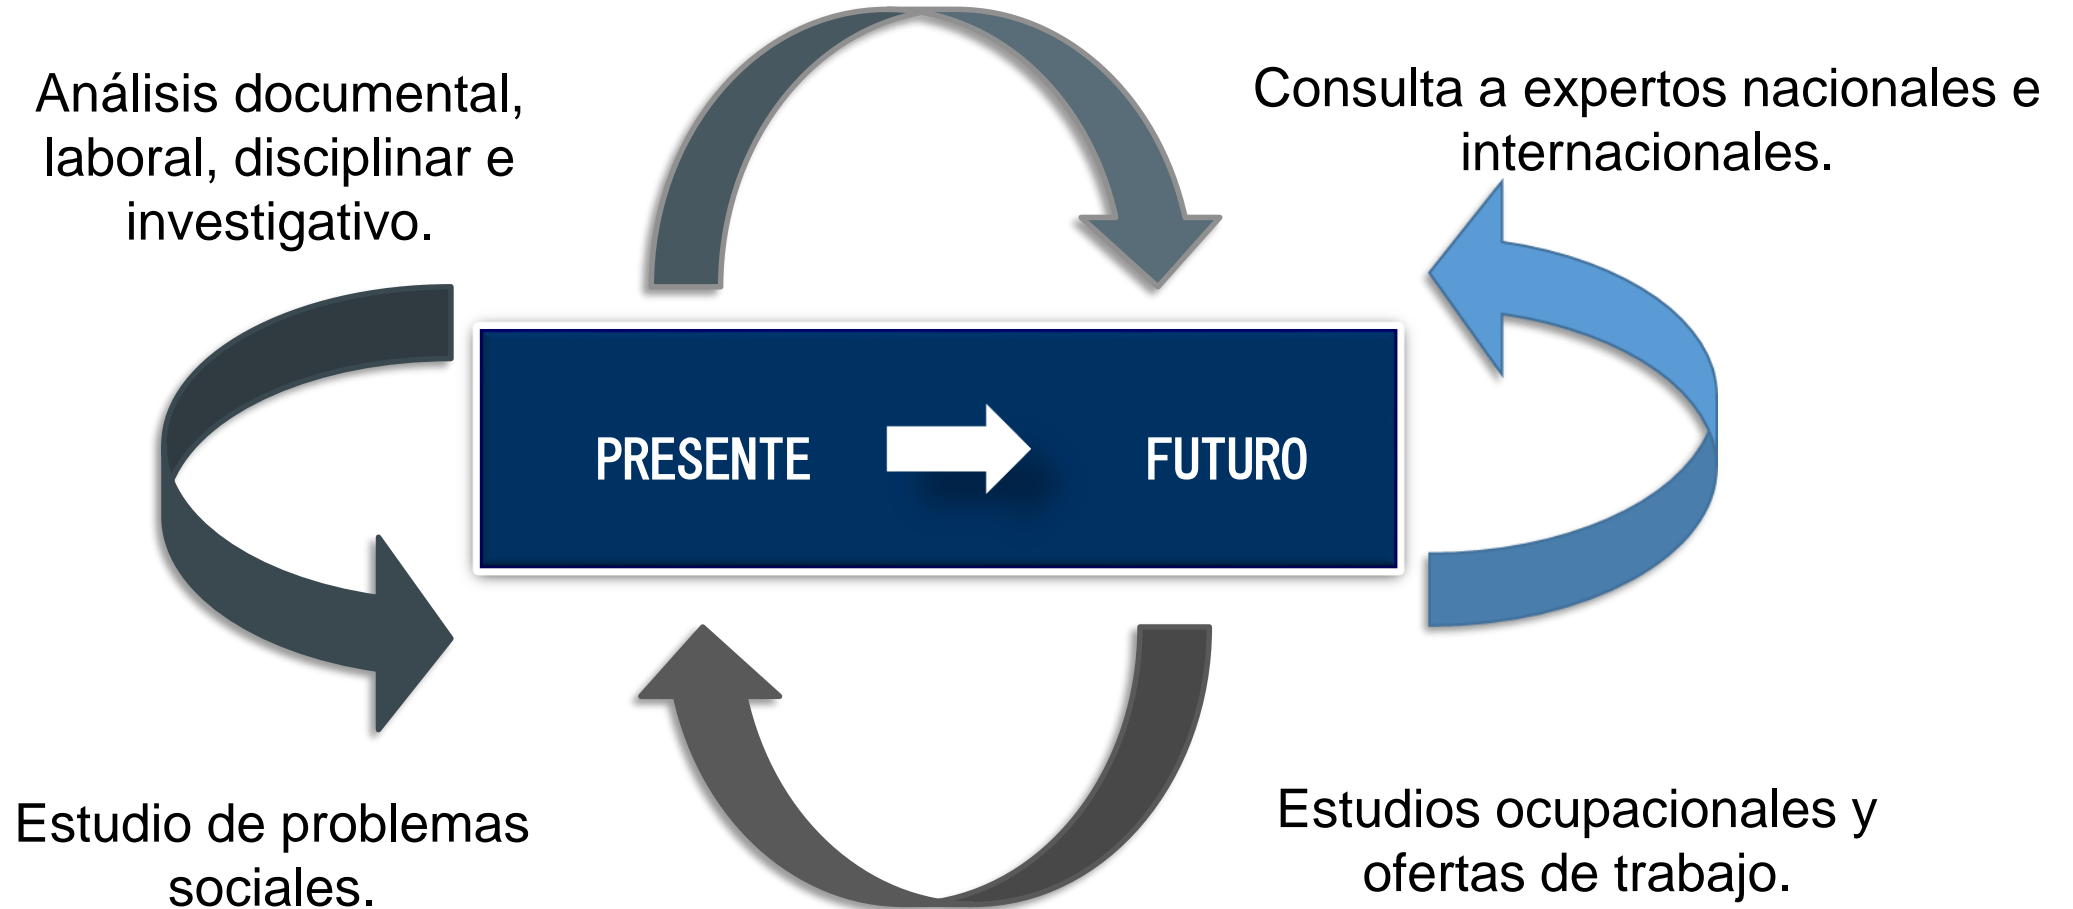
Análisis documental, laboral, disciplinar e investigativo.

Consulta a expertos nacionales e internacionales.

PRESENTE

FUTURO

Estudio de problemas sociales.

Estudios ocupacionales y ofertas de trabajo.